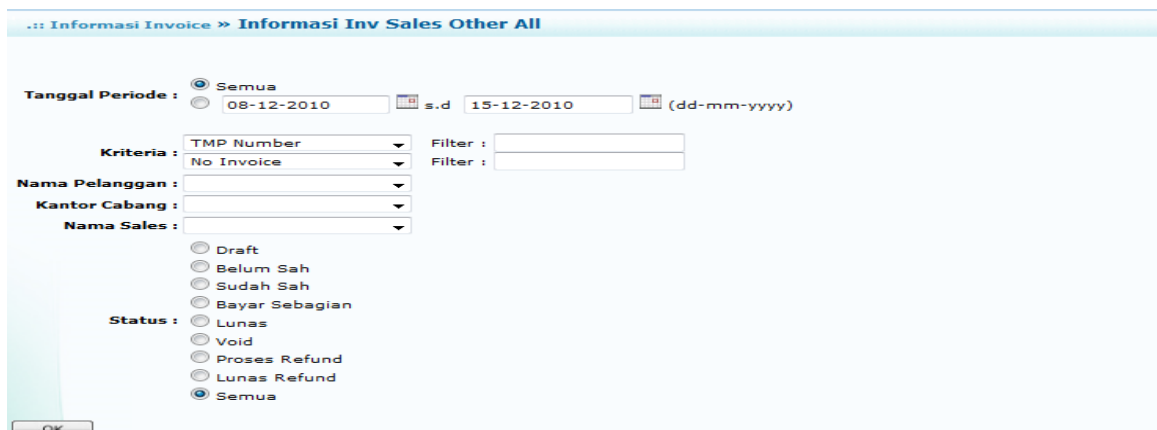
.:: Informasi Invoice » Informasi Inv Sales Other All

Tanggal Periode : Semua
08-12-2010 s.d 15-12-2010 (dd-mm-yyyy)

Kriteria : TMP Number Filter :
No Invoice Filter :

Nama Pelanggan :

Kantor Cabang :

Nama Sales :

Status : Draft
Belum Sah
Sudah Sah
Bayar Sebagian
Lunas
Void
Proses Refund
Lunas Refund
Semua

OK